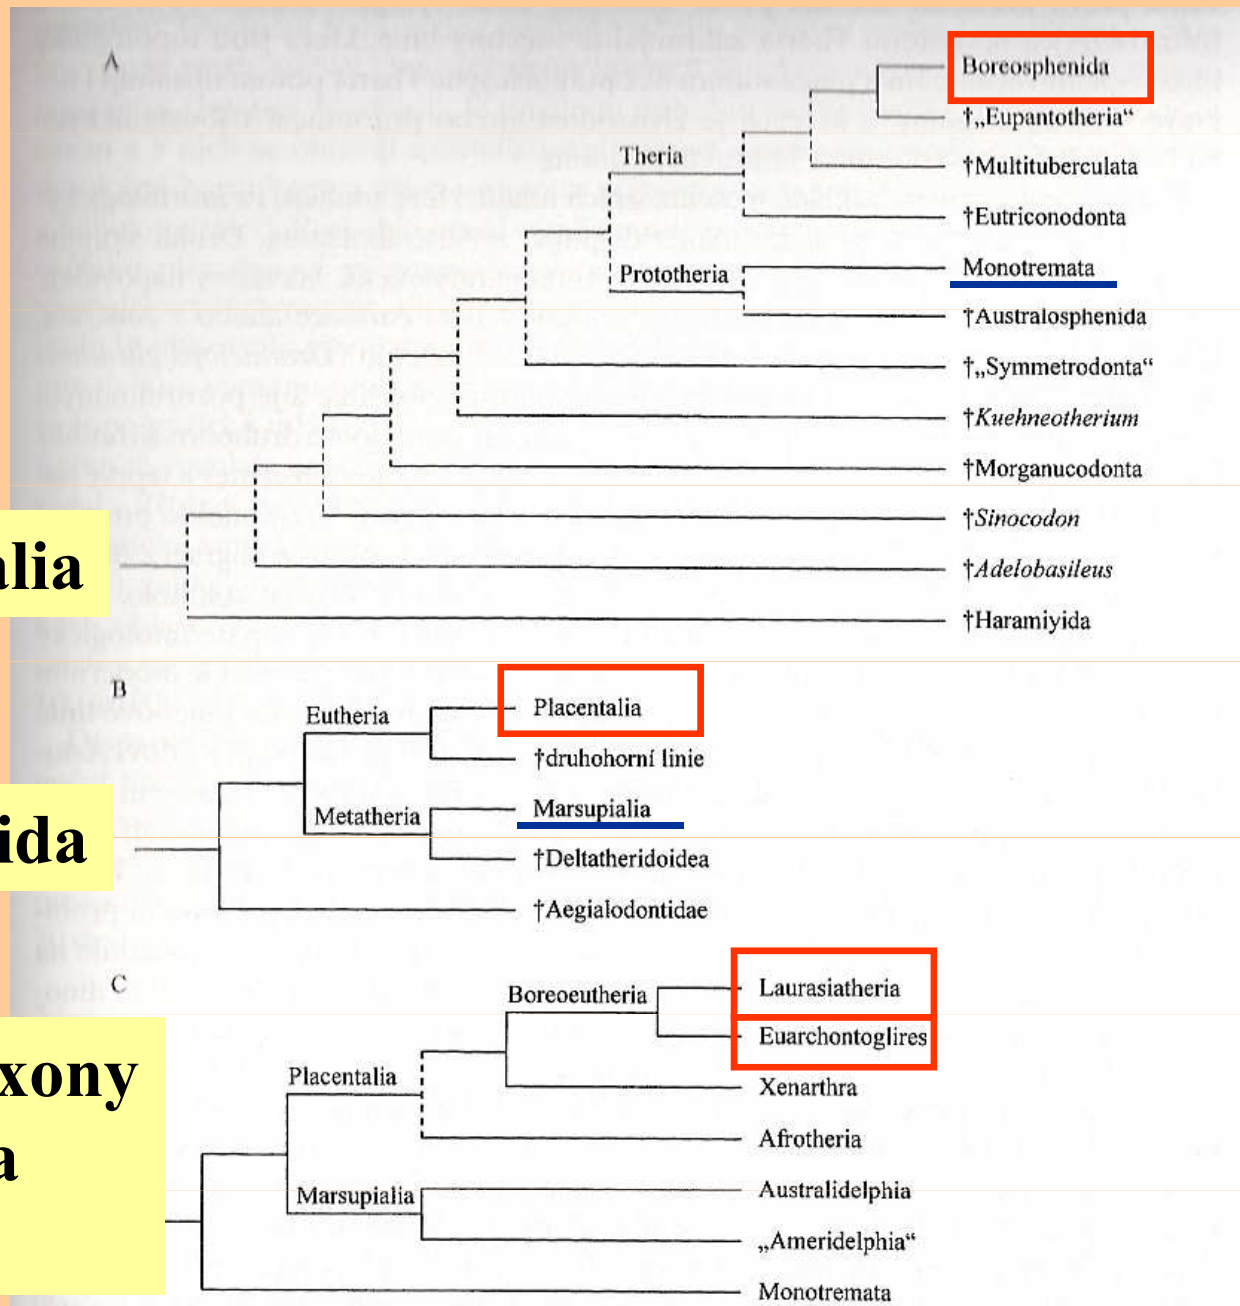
A

Boreosphenida
†„Eupantotheria"
Theria
†Multituberculata
†Eutriconodonta
Prototheria
Monotremata
†Australosphenida
†„Symmetrodonta"
†*Kuehneotherium*
†Morganucodonta
†*Sinocodon*
†*Adelobasileus*
†Haramiyida

lia

B

Eutheria
Placentalia
†druhohorní linie
Metatheria
Marsupialia
†Deltatheridoidea
†Aegialodontidae

ida

C

Boreoeutheria
Laurasiatheria
Euarchontoglires
Placentalia
Xenarthra
Afrotheria
Marsupialia
Australidelphia
„Ameridelphia"
Monotremata

xony
a